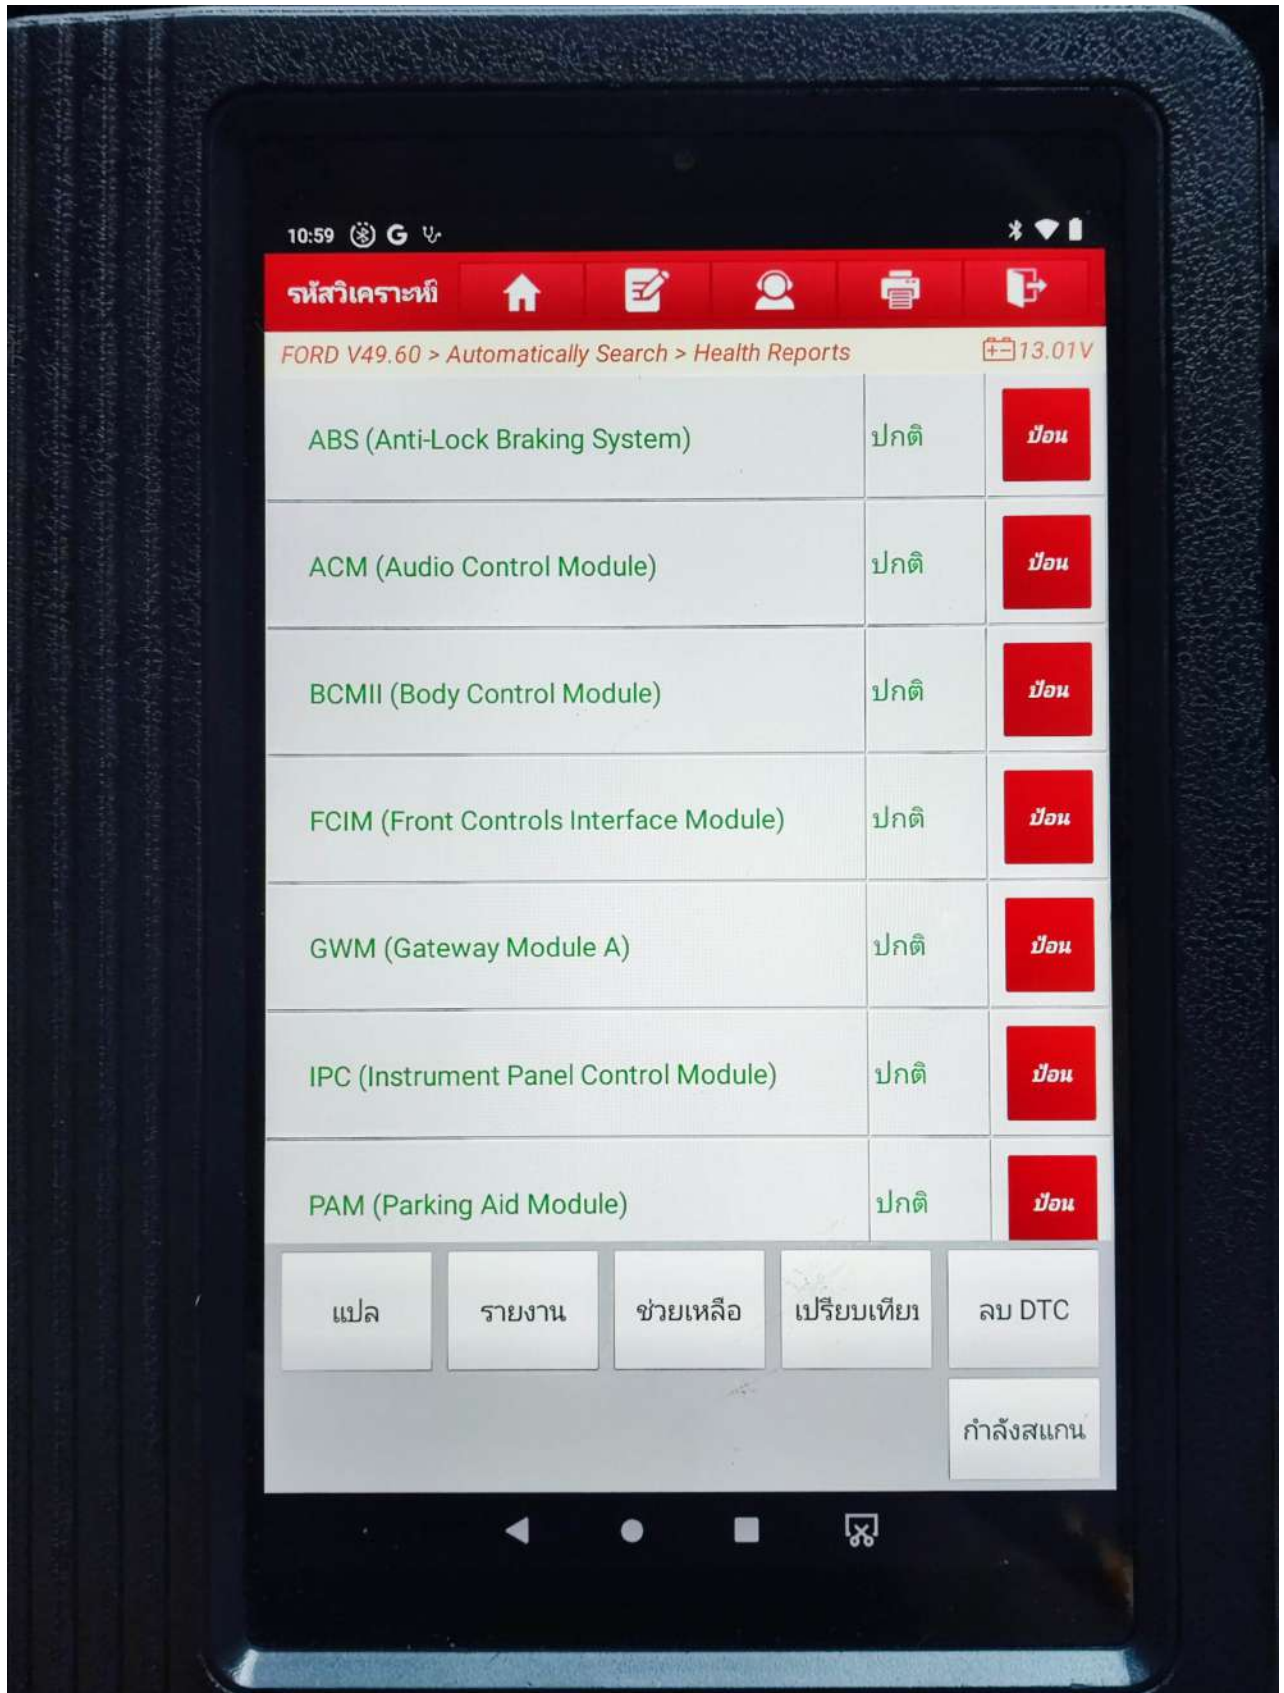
10:59

รหัสวิเคราะห์

FORD V49.60 > Automatically Search > Health Reports
13.01V

| | | |
|---|---|---|
| ABS (Anti-Lock Braking System) | ปกติ | ป้อน |
| ACM (Audio Control Module) | ปกติ | ป้อน |
| BCMII (Body Control Module) | ปกติ | ป้อน |
| FCIM (Front Controls Interface Module) | ปกติ | ป้อน |
| GWM (Gateway Module A) | ปกติ | ป้อน |
| IPC (Instrument Panel Control Module) | ปกติ | ป้อน |
| PAM (Parking Aid Module) | ปกติ | ป้อน |

แปล
รายงาน
ช่วยเหลือ
เปรียบเทียบ
ลบ DTC
กำลังสแกน